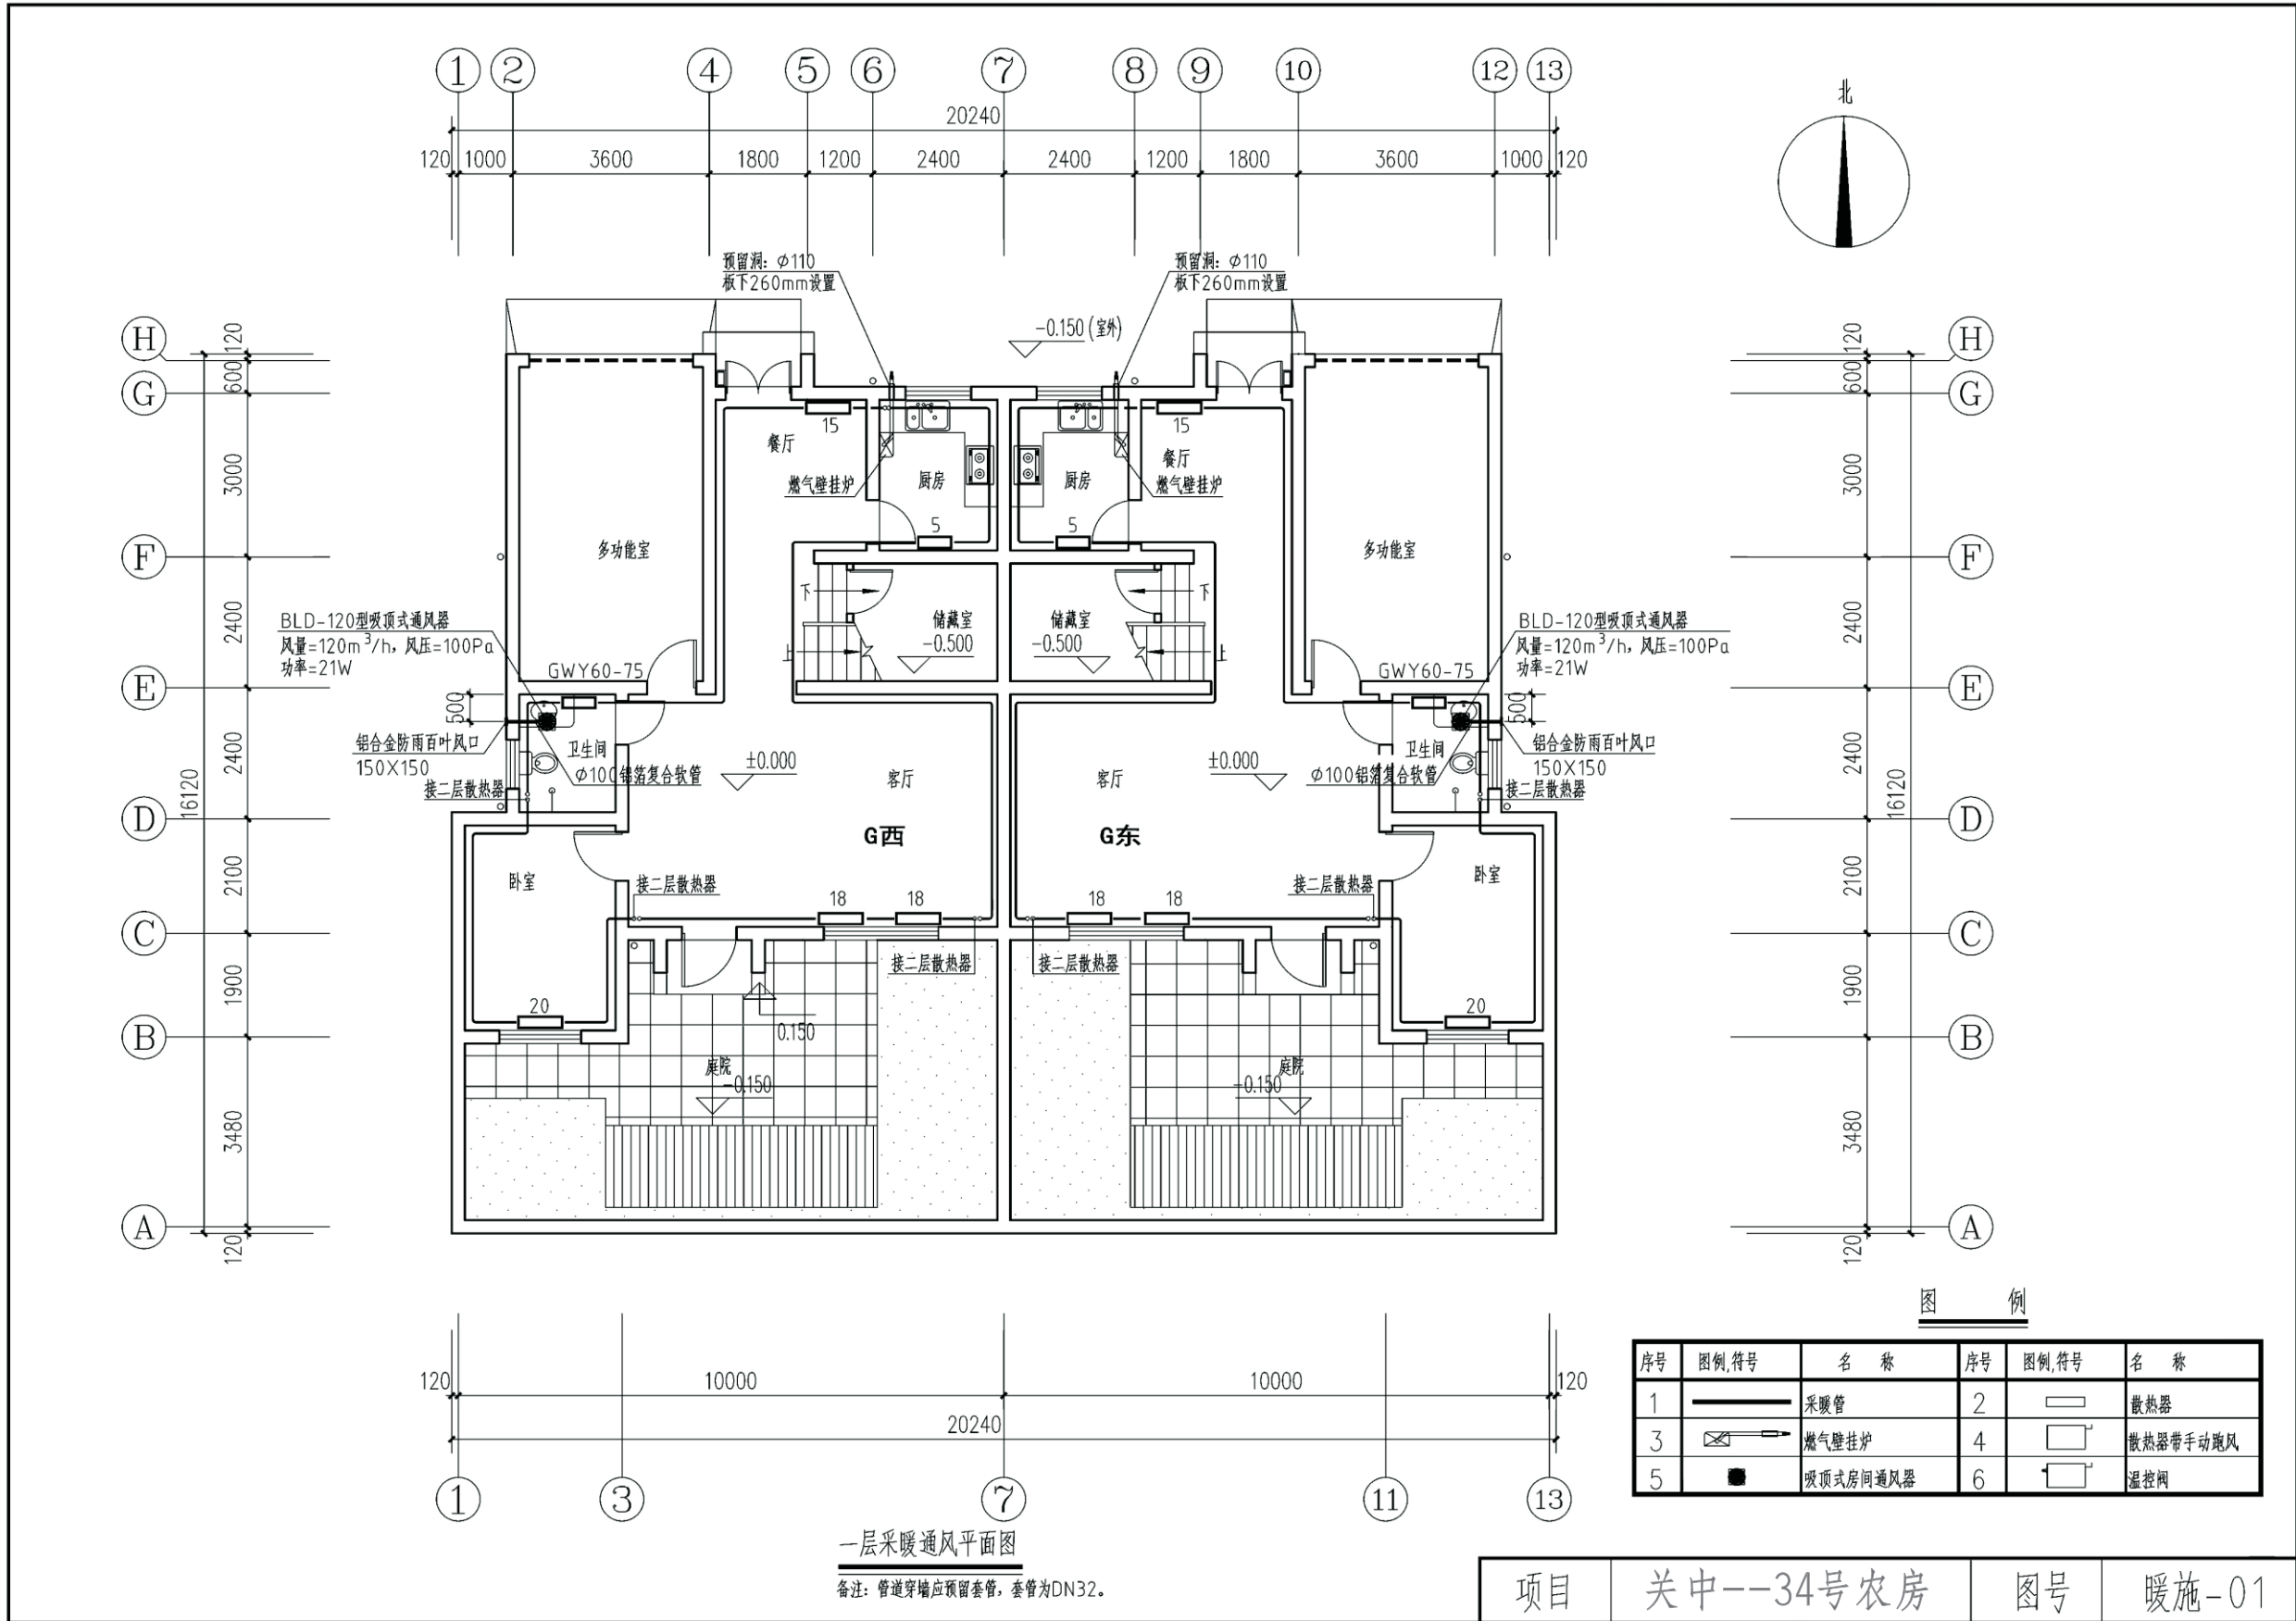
1 2 4 5 6 7 8 9 10 12 13

20240

120 1000 3600 1800 1200 2400 2400 1200 1800 3600 1000 120

北

预留洞：Φ110
板下260mm设置

预留洞：Φ110
板下260mm设置

-0.150(室外)

H G F E D C B A

120 600 3000 2400 2400 2100 1900 3480 120

16120

15
餐厅
燃气壁挂炉
厨房
5
多功能室

15
餐厅
燃气壁挂炉
厨房
5
多功能室

下
储藏室
-0.500
上

储藏室
-0.500
下
上

BLD-120型吸顶式通风器
风量=120m$^3$/h，风压=100Pa
功率=21W

GWY60-75

500

铝合金防雨百叶风口
150X150

卫生间

Φ100铝箔复合软管

接二层散热器

±0.000

客厅

G西

BLD-120型吸顶式通风器
风量=120m$^3$/h，风压=100Pa
功率=21W

GWY60-75

500

卫生间

铝合金防雨百叶风口
150X150

Φ100铝箔复合软管

接二层散热器

±0.000

客厅

G东

卧室
接二层散热器
18 18
接二层散热器
20
0.150
庭院
-0.150

18 18
接二层散热器
接二层散热器
卧室
20
庭院
-0.150

图 例

| 序号 | 图例,符号 | 名 称 | 序号 | 图例,符号 | 名 称 |
|---|---|---|---|---|---|
| 1 | | 采暖管 | 2 | | 散热器 |
| 3 | | 燃气壁挂炉 | 4 | | 散热器带手动跑风 |
| 5 | | 吸顶式房间通风器 | 6 | | 温控阀 |

120 10000 10000 120

20240

1 3 7 11 13

一层采暖通风平面图

备注：管道穿墙应预留套管，套管为DN32。

| 项目 | 关中--34号农房 | 图号 | 暖施-01 |
|---|---|---|---|